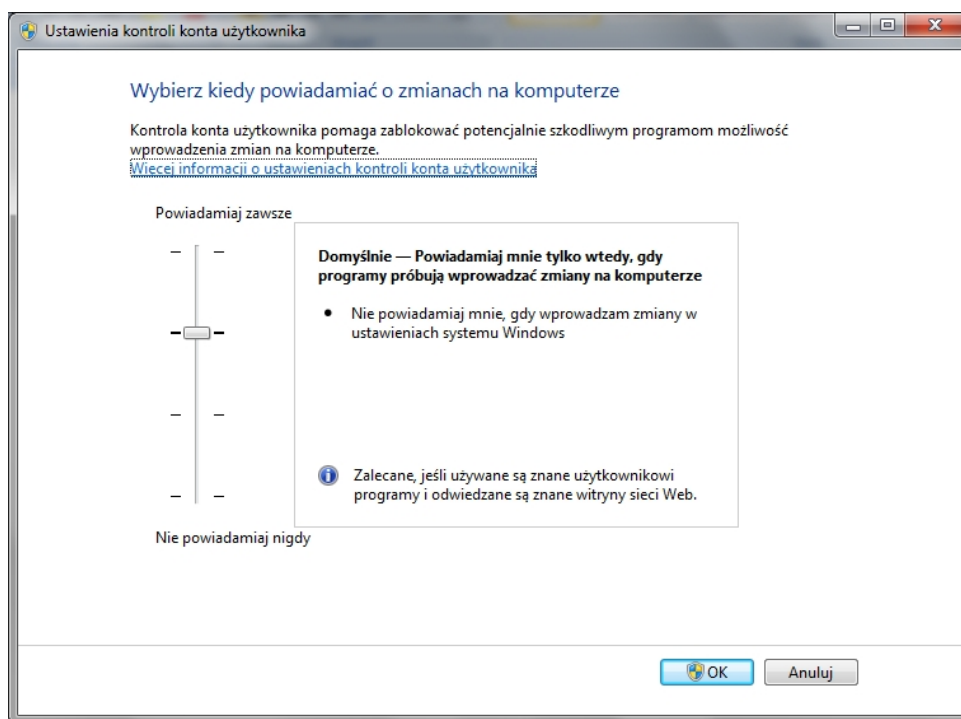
Ustawienia kontroli konta użytkownika

Wybierz kiedy powiadamiać o zmianach na komputerze

Kontrola konta użytkownika pomaga zablokować potencjalnie szkodliwym programom możliwość wprowadzenia zmian na komputerze.
Więcej informacji o ustawieniach kontroli konta użytkownika

Powiadamiaj zawsze

Domyślnie — Powiadamiaj mnie tylko wtedy, gdy programy próbują wprowadzać zmiany na komputerze

• Nie powiadamiaj mnie, gdy wprowadzam zmiany w ustawieniach systemu Windows

Zalecane, jeśli używane są znane użytkownikowi programy i odwiedzane są znane witryny sieci Web.

Nie powiadamiaj nigdy

OK

Anuluj